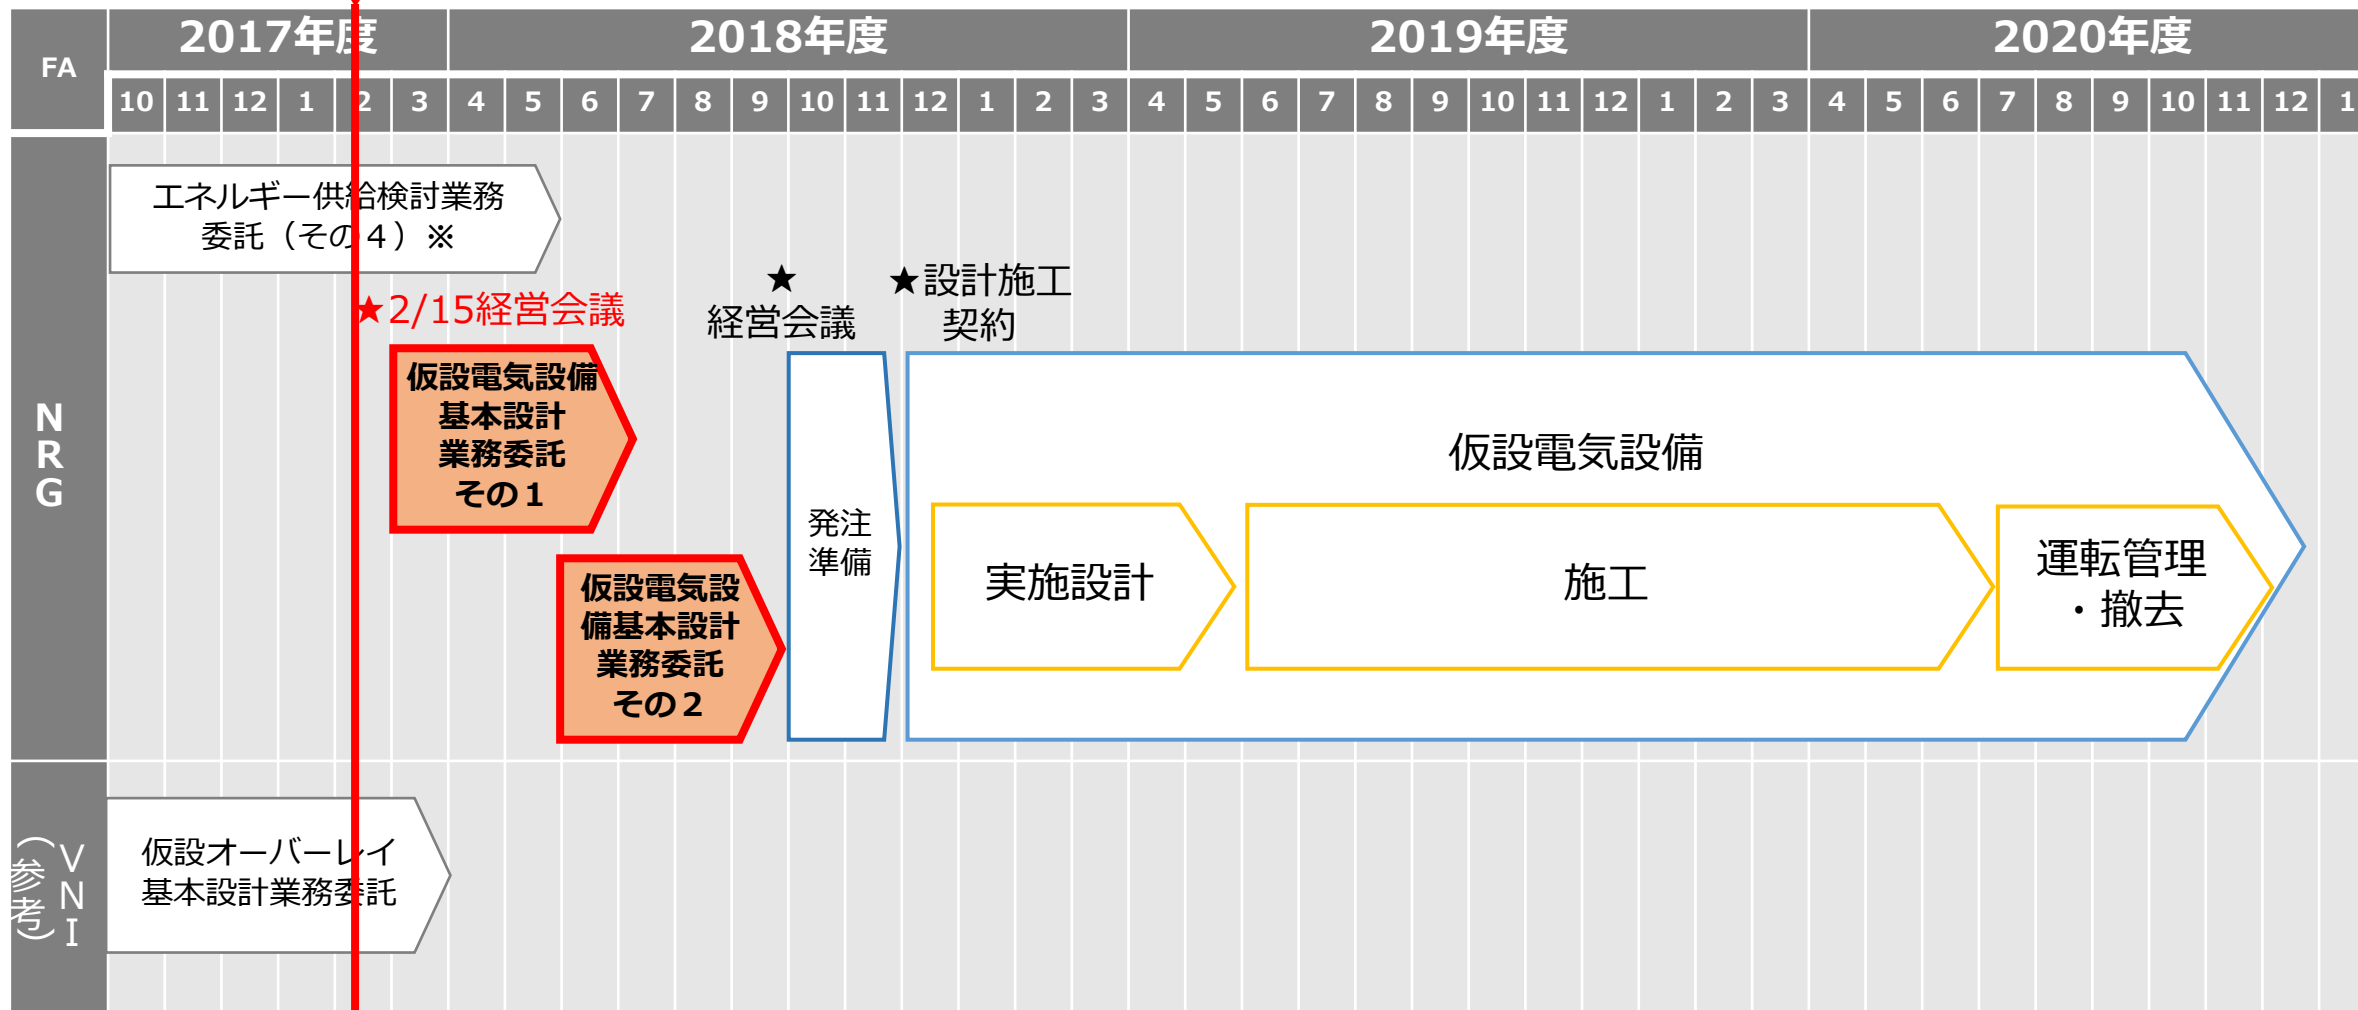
| FA | 2017年度 | | | | | | 2018年度 | | | | | | | | | | | | 2019年度 | | | | | | | | | | | | 2020年度 | | | | | | | | | |
|---|---|---|---|---|---|---|---|---|---|---|---|---|---|---|---|---|---|---|---|---|---|---|---|---|---|---|---|---|---|---|---|---|---|---|---|---|---|---|---|---|
| | 10 | 11 | 12 | 1 | 2 | 3 | 4 | 5 | 6 | 7 | 8 | 9 | 10 | 11 | 12 | 1 | 2 | 3 | 4 | 5 | 6 | 7 | 8 | 9 | 10 | 11 | 12 | 1 | 2 | 3 | 4 | 5 | 6 | 7 | 8 | 9 | 10 | 11 | 12 | 1 |

NRG

エネルギー供給検討業務委託（その４）※

★2/15経営会議

★経営会議

★設計施工契約

仮設電気設備基本設計業務委託その１

仮設電気設備基本設計業務委託その２

発注準備

仮設電気設備

実施設計

施工

運転管理・撤去

（参考）VNI

仮設オーバーレイ基本設計業務委託